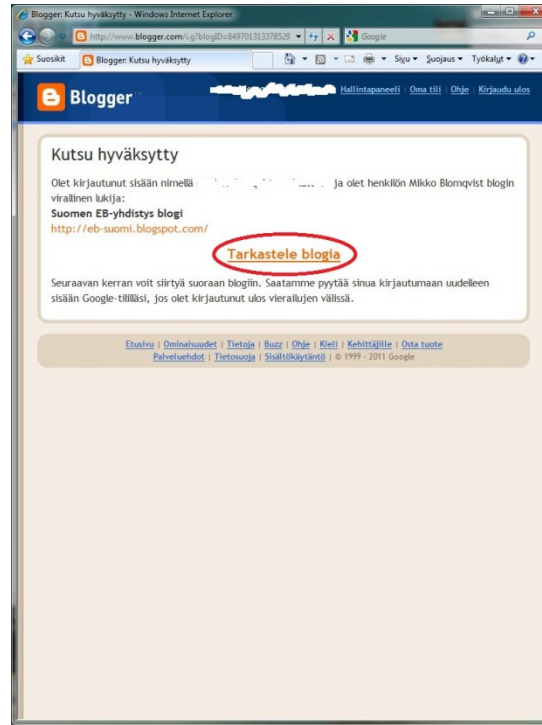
Blogger: Kutsu hyväksytty - Windows Internet Explorer

http://www.blogger.com/i.g?blogID=849701313378529

Google

Suosikit

Blogger: Kutsu hyväksytty

Sivu ▾ Suojaus ▾ Työkalut ▾

Blogger

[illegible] Hallintapaneeli | Oma tili | Ohje | Kirjaudu ulos

Kutsu hyväksytty

Olet kirjautunut sisään nimellä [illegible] ja olet henkilön Mikko Blomqvist blogin virallinen lukija:
Suomen EB-yhdistys blogi
http://eb-suomi.blogspot.com/

Tarkastele blogia

Seuraavan kerran voit siirtyä suoraan blogiin. Saatamme pyytää sinua kirjautumaan uudelleen sisään Google-tiliiläsi, jos olet kirjautunut ulos vierailujen välissä.

Etusivu | Ominaisuudet | Tietoja | Buzz | Ohje | Kieli | Kehittäjille | Osta tuote
Palveluehdot | Tietosuoja | Sisältökäytäntö | © 1999 - 2011 Google